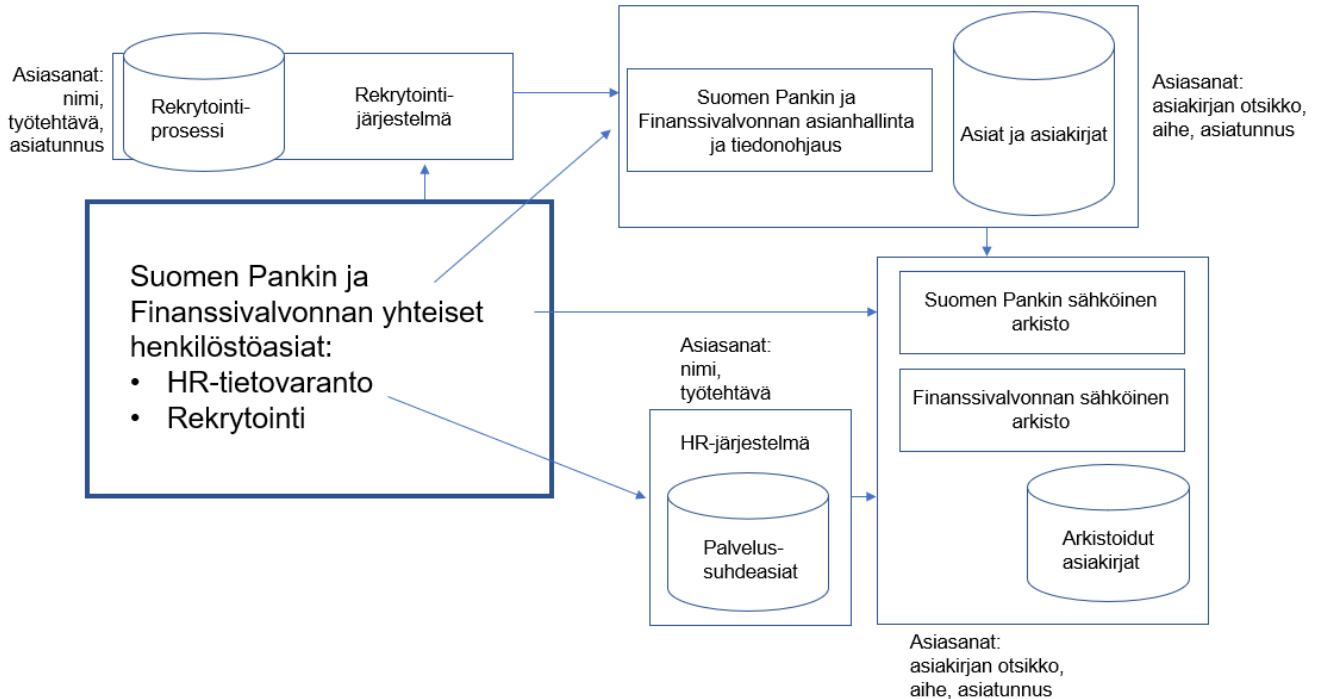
Asiasanat:
nimi,
työtehtävä,
asiatunnus

Rekrytointi-prosessi

Rekrytointi-järjestelmä

Suomen Pankin ja Finanssivalvonnan asianhallinta ja tiedonohjaus

Asiat ja asiakirjat

Asiasanat:
asiakirjan otsikko,
aihe, asiatunnus

Suomen Pankin ja Finanssivalvonnan yhteiset henkilöstöasiat:
• HR-tietovaranto
• Rekrytointi

Suomen Pankin sähköinen arkisto

Finanssivalvonnan sähköinen arkisto

Arkistoidut asiakirjat

Asiasanat:
nimi,
työtehtävä

HR-järjestelmä

Palvelus-suhdeasiat

Asiasanat:
asiakirjan otsikko,
aihe, asiatunnus